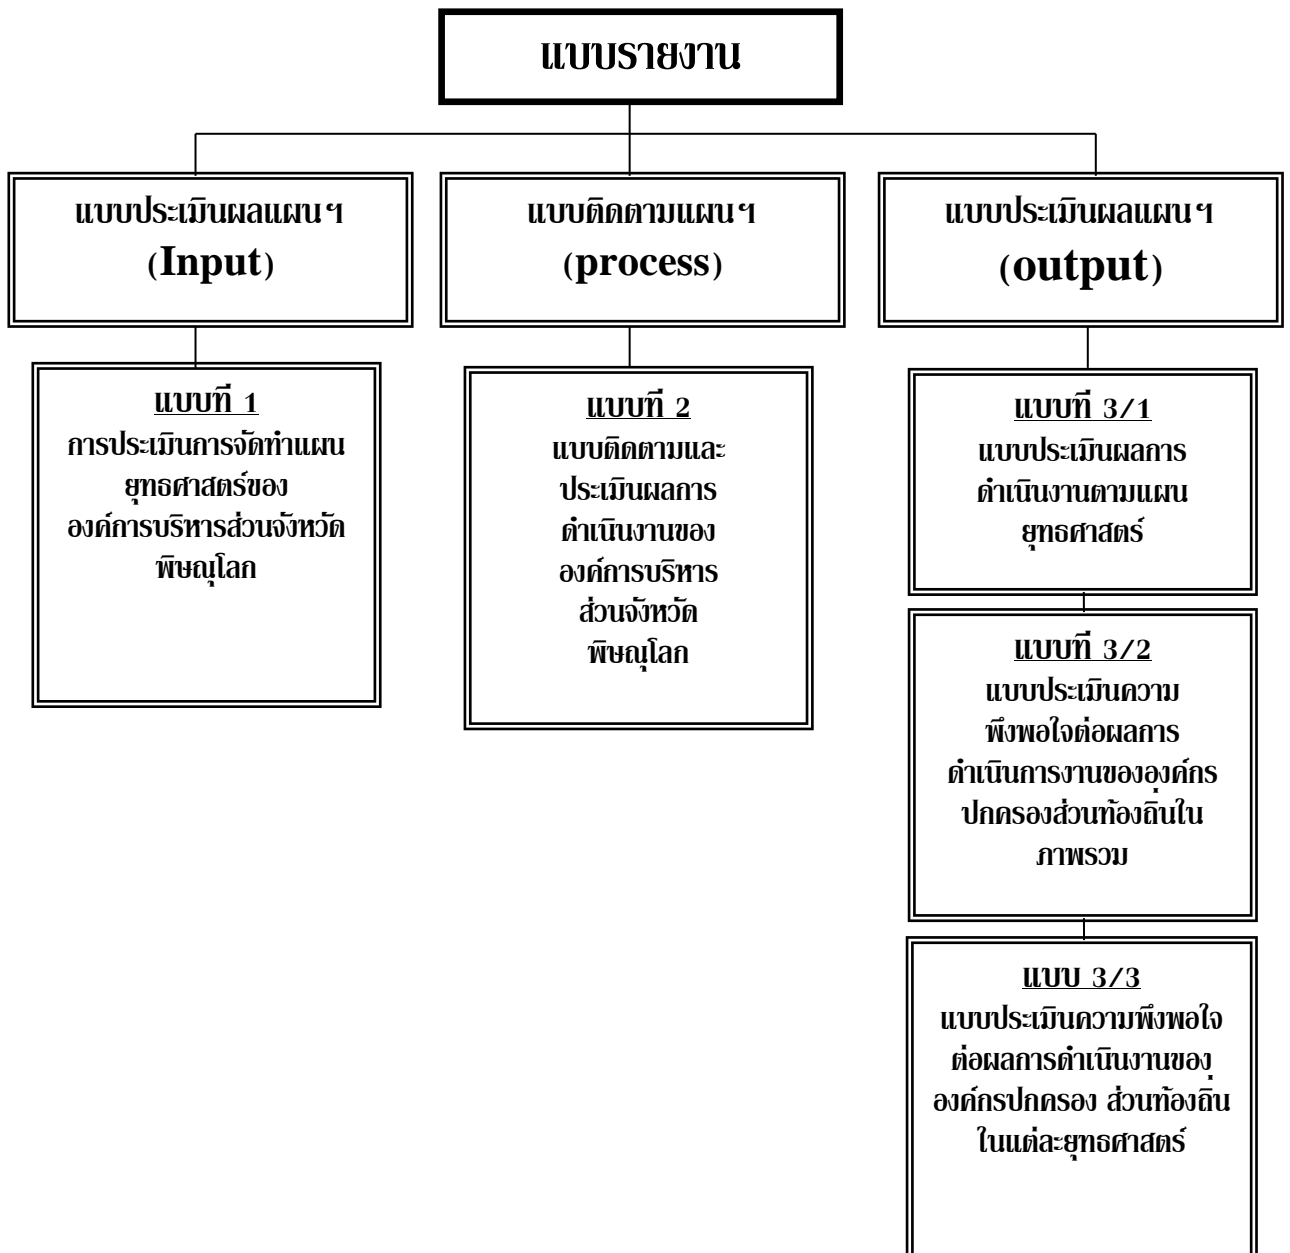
แบบรายงาน

แบบประเมินผลแผนฯ
(Input)

แบบติดตามแผนฯ
(process)

แบบประเมินผลแผนฯ
(output)

แบบที่ 1
การประเมินการจัดทำแผนยุทธศาสตร์ขององค์การบริหารส่วนจังหวัดพิษณุโลก

แบบที่ 2
แบบติดตามและประเมินผลการดำเนินงานขององค์การบริหารส่วนจังหวัดพิษณุโลก

แบบที่ 3/1
แบบประเมินผลการดำเนินงานตามแผนยุทธศาสตร์

แบบที่ 3/2
แบบประเมินความพึงพอใจต่อผลการดำเนินการงานขององค์กรปกครองส่วนท้องถิ่นในภาพรวม

แบบ 3/3
แบบประเมินความพึงพอใจต่อผลการดำเนินงานขององค์กรปกครอง ส่วนท้องถิ่นในแต่ละยุทธศาสตร์